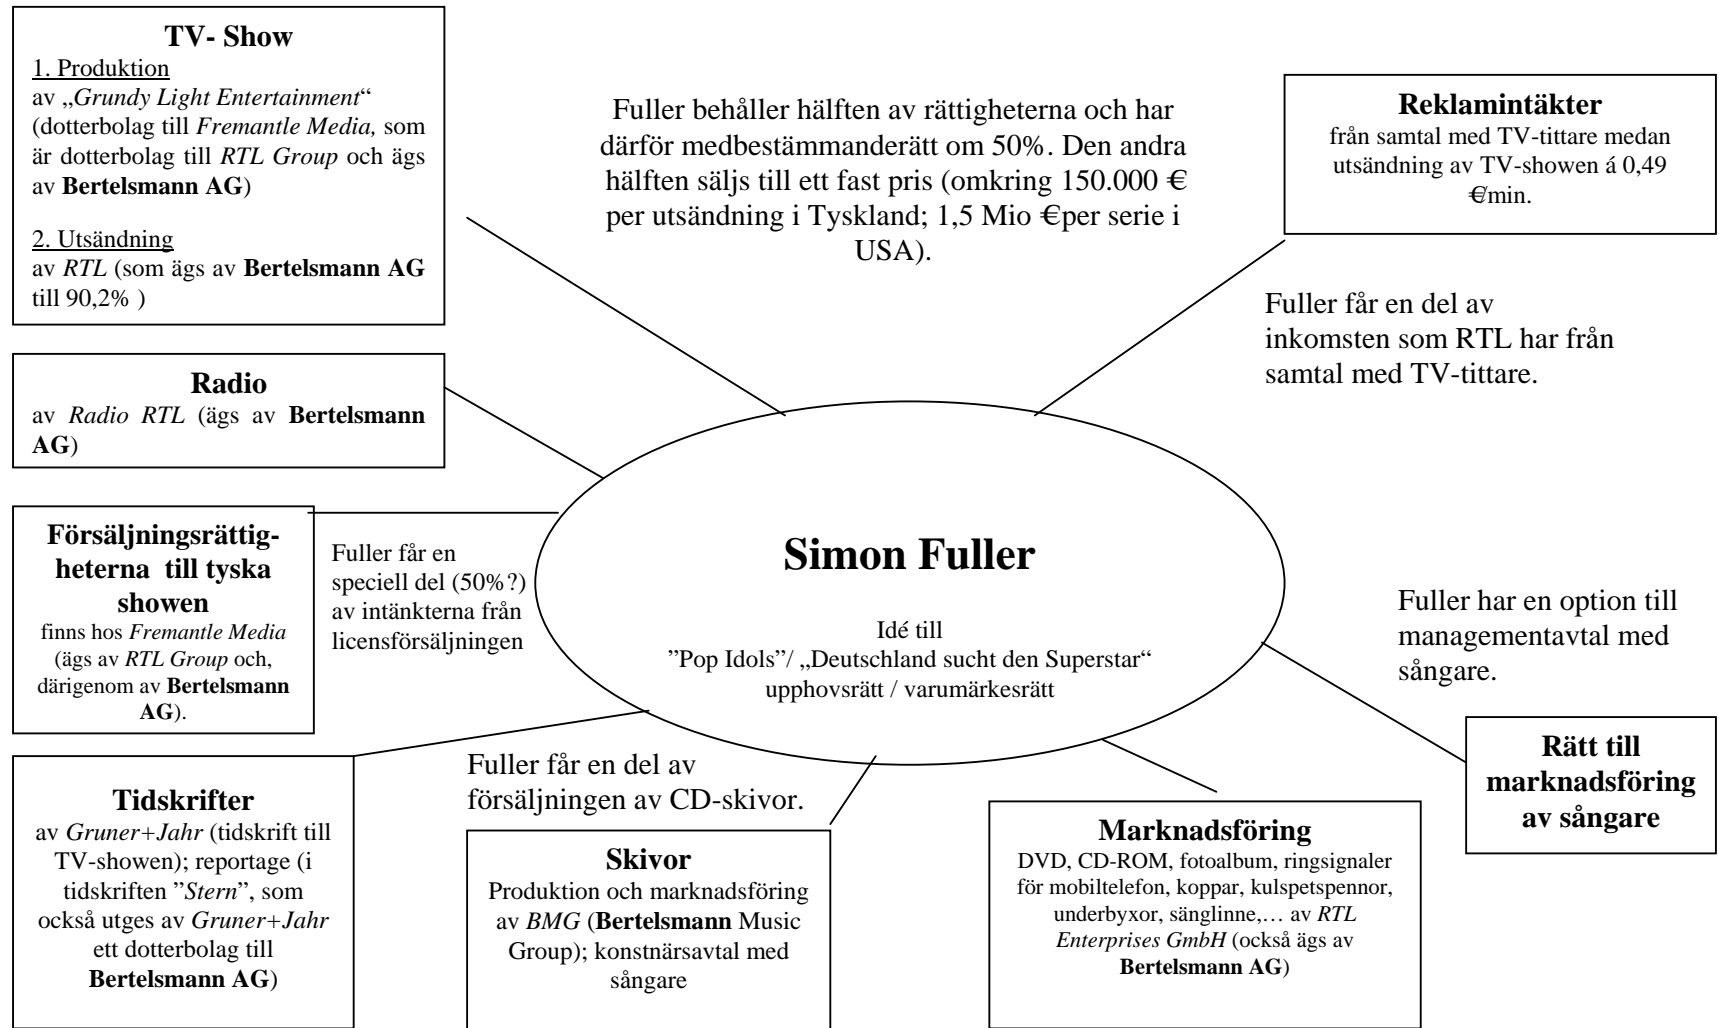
**TV- Show**
1. Produktion
av „*Grundy Light Entertainment*“ (dotterbolag till *Fremantle Media,* som är dotterbolag till *RTL Group* och ägs av **Bertelsmann AG**)

2. Utsändning
av *RTL* (som ägs av **Bertelsmann AG** till 90,2% )

Fuller behåller hälften av rättigheterna och har därför medbestämmanderätt om 50%. Den andra hälften säljs till ett fast pris (omkring 150.000 € per utsändning i Tyskland; 1,5 Mio €per serie i USA).

**Reklamintäkter**
från samtal med TV-tittare medan utsändning av TV-showen á 0,49 €min.

Fuller får en del av inkomsten som RTL har från samtal med TV-tittare.

**Radio**
av *Radio RTL* (ägs av **Bertelsmann AG**)

**Försäljningsrättigheterna till tyska showen**
finns hos *Fremantle Media* (ägs av *RTL Group* och, därigenom av **Bertelsmann AG**).

Fuller får en speciell del (50%?) av intänkterna från licensförsäljningen

**Simon Fuller**

Idé till
”Pop Idols”/ „Deutschland sucht den Superstar“
upphovsrätt / varumärkesrätt

Fuller har en option till managementavtal med sångare.

**Rätt till marknadsföring av sångare**

Fuller får en del av försäljningen av CD-skivor.

**Tidskrifter**
av *Gruner+Jahr* (tidskrift till TV-showen); reportage (i tidskriften ”*Stern*”, som också utges av *Gruner+Jahr* ett dotterbolag till **Bertelsmann AG**)

**Skivor**
Produktion och marknadsföring av *BMG* (**Bertelsmann** Music Group); konstnärsavtal med sångare

**Marknadsföring**
DVD, CD-ROM, fotoalbum, ringsignaler för mobiltelefon, koppar, kulspetspennor, underbyxor, sänglinne,… av *RTL Enterprises GmbH* (också ägs av **Bertelsmann AG**)